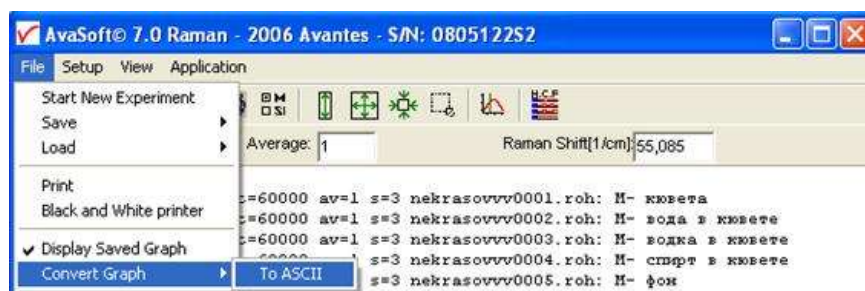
AvaSoft© 7.0 Raman - 2006 Avantes - S/N: 0805122S2

File Setup View Application

Start New Experiment
Save
Load

Print
Black and White printer

Display Saved Graph
Convert Graph
To ASCII

Average: 1
Raman Shift[1/cm]: 55,085

t=60000 av=1 s=3 nekrasovvv0001.roh: M- кювета
t=60000 av=1 s=3 nekrasovvv0002.roh: M- вода в кювете
t=60000 av=1 s=3 nekrasovvv0003.roh: M- водка в кювете
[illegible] s=3 nekrasovvv0004.roh: M- спирт в кювете
s=3 nekrasovvv0005.roh: M- фон